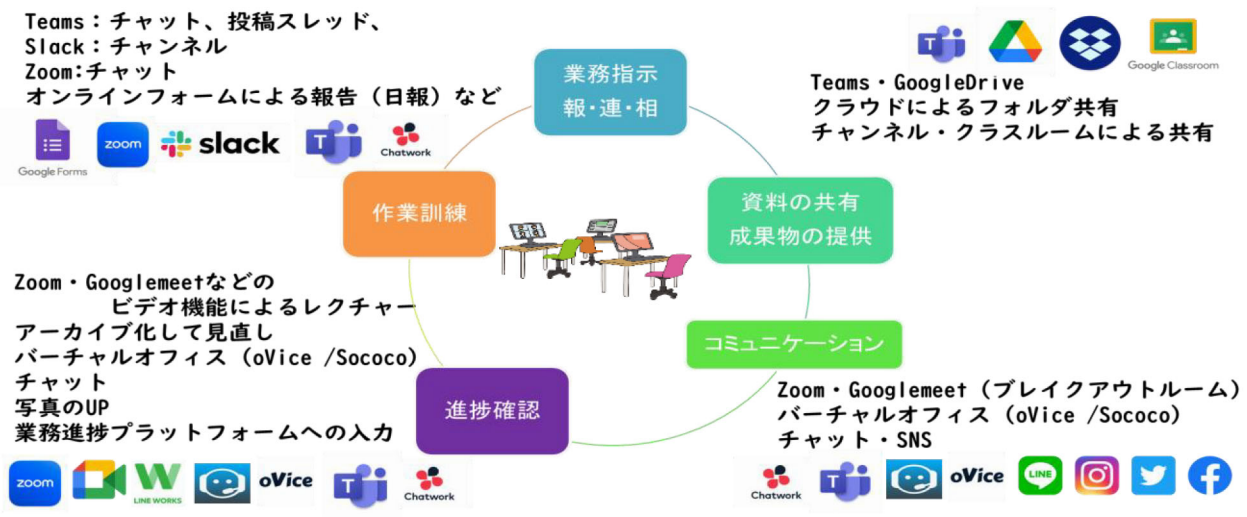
Teams：チャット、投稿スレッド、
Slack：チャンネル
Zoom:チャット
オンラインフォームによる報告（日報）など

Google Forms
zoom
slack
Chatwork

業務指示
報･連･相

Google Classroom

Teams・GoogleDrive
クラウドによるフォルダ共有
チャンネル・クラスルームによる共有

作業訓練

資料の共有
成果物の提供

Zoom・Googlemeetなどの
ビデオ機能によるレクチャー
アーカイブ化して見直し
バーチャルオフィス（oVice /Sococo）
チャット
写真のUP
業務進捗プラットフォームへの入力

コミュニケーション

進捗確認

Zoom・Googlemeet（ブレイクアウトルーム）
バーチャルオフィス（oVice /Sococo）
チャット・SNS

zoom
LINE WORKS
oVice
Chatwork

Chatwork
oVice
LINE